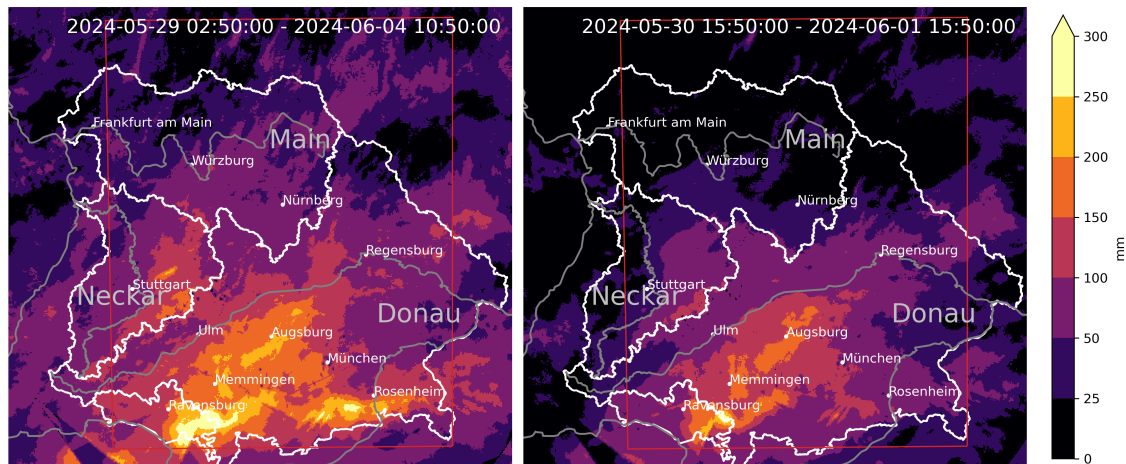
2024-05-29 02:50:00 - 2024-06-04 10:50:00

Frankfurt am Main
Main
Würzburg
Nürnberg
Regensburg
Stuttgart
Neckar
Donau
Ulm
Augsburg
München
Memmingen
Rosenheim
Ravensburg

2024-05-30 15:50:00 - 2024-06-01 15:50:00

Frankfurt am Main
Main
Würzburg
Nürnberg
Regensburg
Stuttgart
Neckar
Donau
Ulm
Augsburg
München
Memmingen
Rosenheim
Ravensburg

300
250
200
150
100
50
25
0
mm